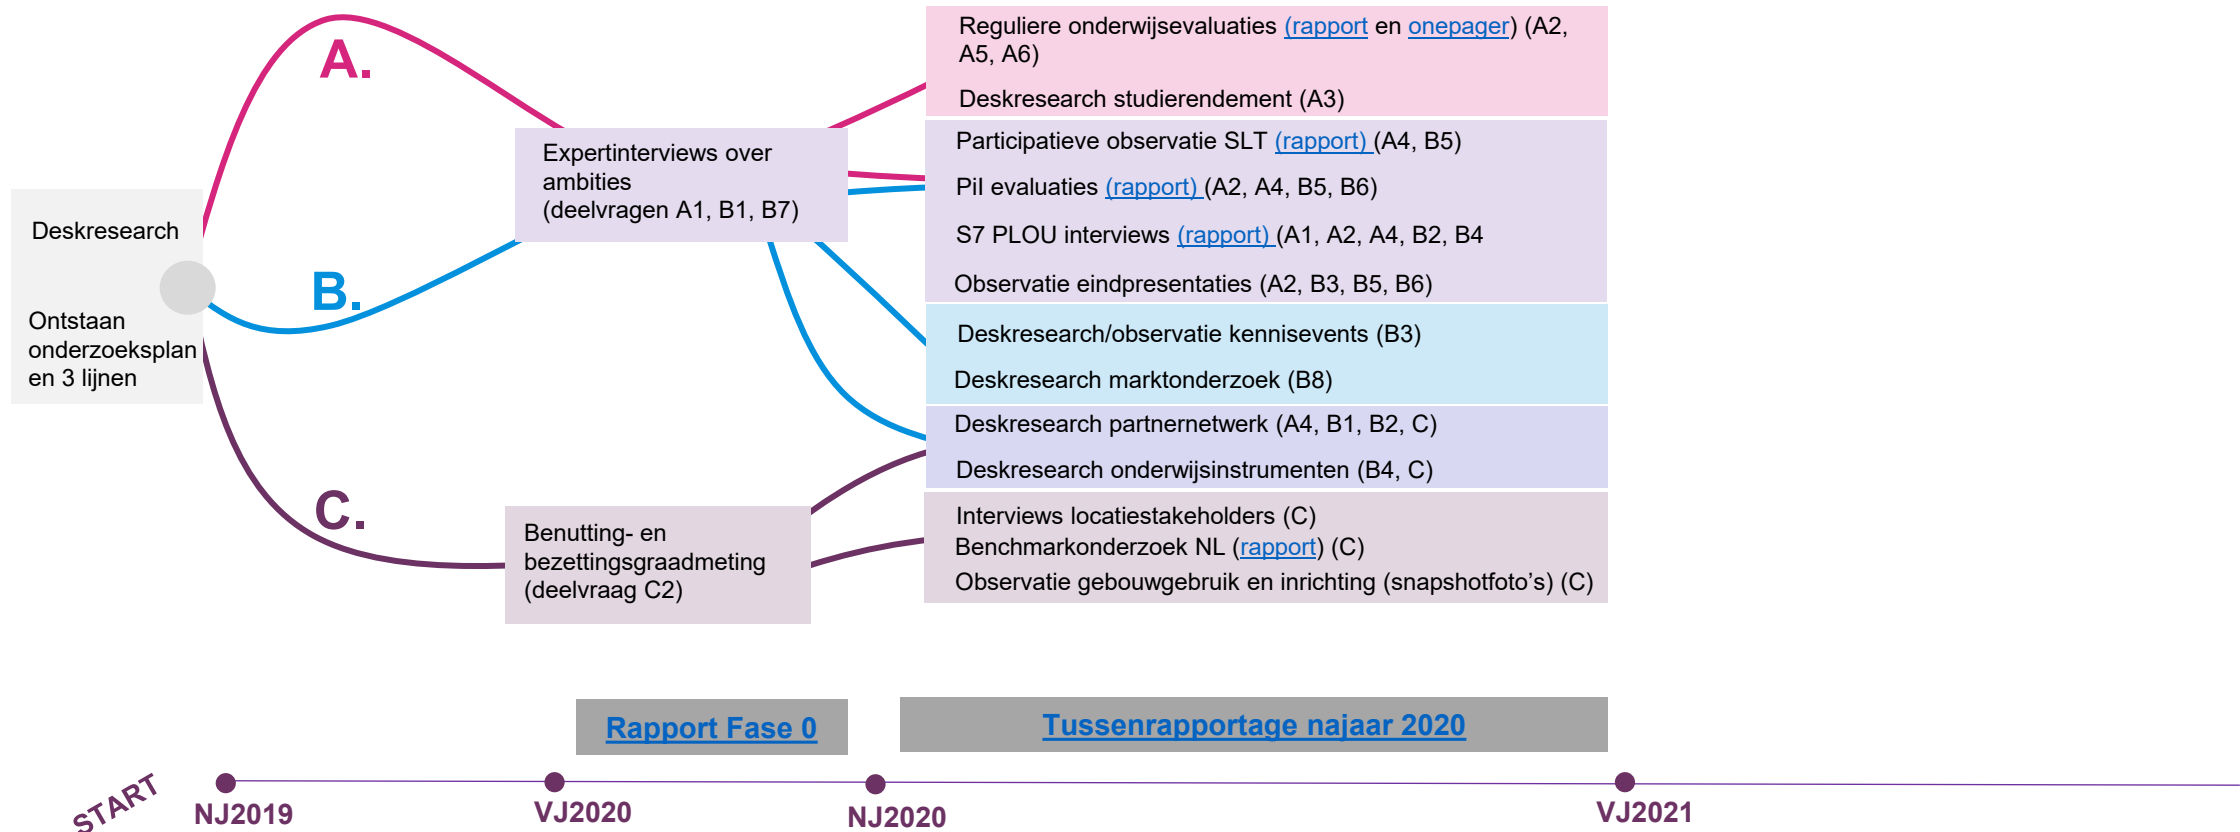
Deskresearch

Ontstaan onderzoeksplan en 3 lijnen

A.

B.

C.

Expertinterviews over ambities (deelvragen A1, B1, B7)

Benutting- en bezettingsgraadmeting (deelvraag C2)

Reguliere onderwijsevaluaties (rapport en onepager) (A2, A5, A6)

Deskresearch studierendement (A3)

Participatieve observatie SLT (rapport) (A4, B5)

Pil evaluaties (rapport) (A2, A4, B5, B6)

S7 PLOU interviews (rapport) (A1, A2, A4, B2, B4

Observatie eindpresentaties (A2, B3, B5, B6)

Deskresearch/observatie kennisevents (B3)

Deskresearch marktonderzoek (B8)

Deskresearch partnernetwerk (A4, B1, B2, C)

Deskresearch onderwijsinstrumenten (B4, C)

Interviews locatiestakeholders (C)
Benchmarkonderzoek NL (rapport) (C)
Observatie gebouwgebruik en inrichting (snapshotfoto's) (C)

Rapport Fase 0

Tussenrapportage najaar 2020

START

NJ2019

VJ2020

NJ2020

VJ2021